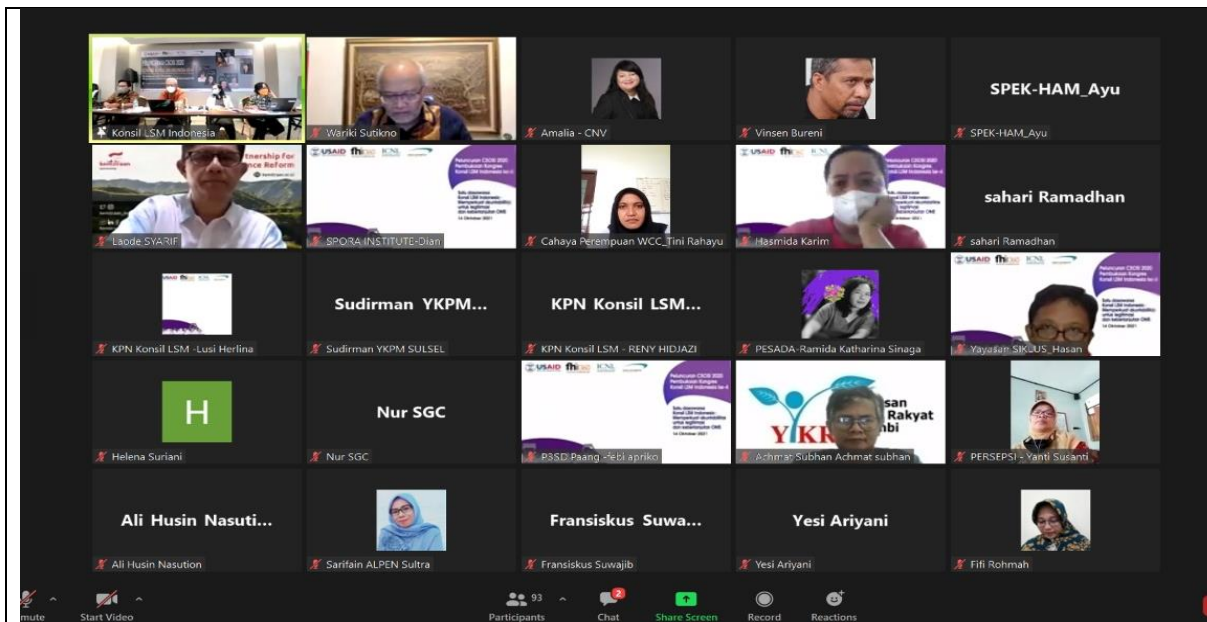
Konsil LSM Indonesia

Wariki Sutikno

Amalia - CNV

Vinsen Bureni

SPEK-HAM_Ayu

SPEK-HAM_Ayu

tnership for
nce Reform

Laode SYARIF

SPORA INSTITUTE-Dian

Cahaya Perempuan WCC_Tini Rahayu

Hasmida Karim

sahari Ramadhan

sahari Ramadhan

KPN Konsil LSM -Lusi Herlina

Sudirman YKPM...

Sudirman YKPM SULSEL

KPN Konsil LSM...

KPN Konsil LSM - RENY HIDJAZI

PESADA-Ramida Katharina Sinaga

Yayasan SIKLUS_Hasan

H

Helena Suriani

Nur SGC

Nur SGC

P3SD Paang -febi apriko

YKR

Rakyat

Achmat Subhan Achmat subhan

PERSEPSI - Yanti Susanti

Ali Husin Nasuti...

Ali Husin Nasution

Sarifain ALPEN Sultra

Fransiskus Suwa...

Fransiskus Suwajib

Yesi Ariyani

Yesi Ariyani

Fifi Rohmah

mute

Start Video

93

Participants

2

Chat

Share Screen

Record

Reactions